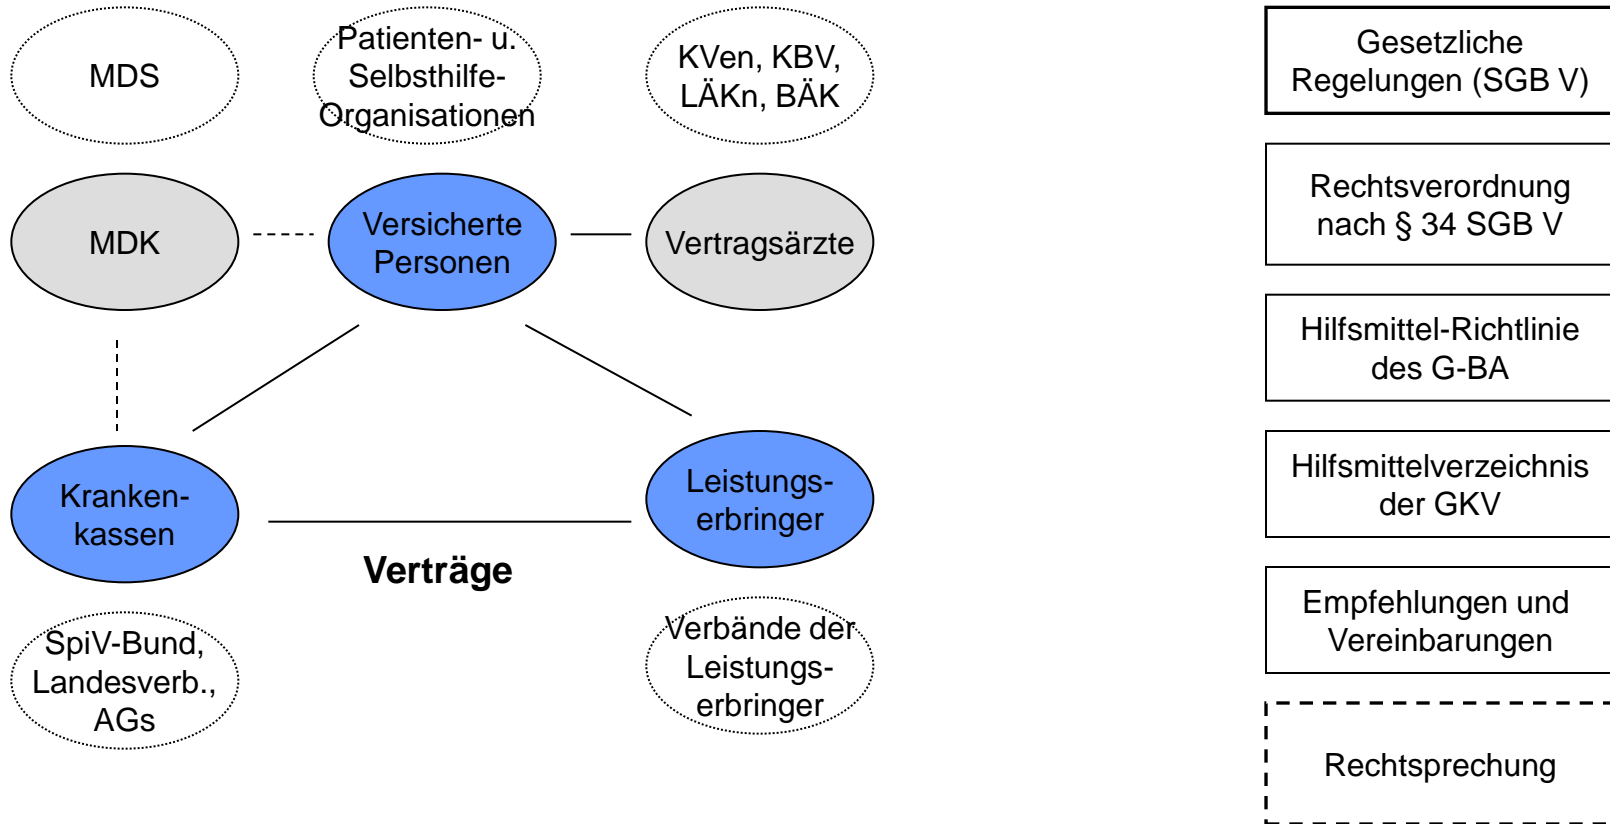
MDS

Patienten- u. Selbsthilfe-Organisationen

KVen, KBV, LÄKn, BÄK

MDK

Versicherte Personen

Vertragsärzte

Krankenkassen

Leistungserbringer

Verträge

SpiV-Bund, Landesverb., AGs

Verbände der Leistungserbringer

Gesetzliche Regelungen (SGB V)

Rechtsverordnung nach § 34 SGB V

Hilfsmittel-Richtlinie des G-BA

Hilfsmittelverzeichnis der GKV

Empfehlungen und Vereinbarungen

Rechtsprechung